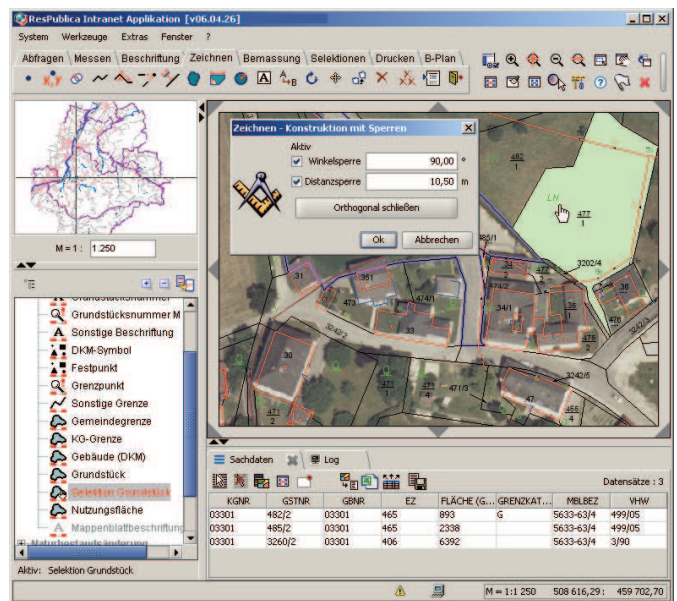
ResPublica Intranet Applikation [v06.04.26]

System Werkzeuge Extras Fenster ?

Abfragen Messen Beschriftung Zeichnen Bemassung Selektionen Drucken B-Plan

M = 1: 1.250

Grundstücksnummer M
Sonstige Beschriftung
DKM-Symbol
Festpunkt
Grenzpunkt
Sonstige Grenze
Gemeindegrenze
KG-Grenze
Gebäude (DKM)
Grundstück
Selektion Grundstück
Nutzungsfläche
Mappenblattbeschriftung
Naturbestandsänderung

Aktiv: Selektion Grundstück

Zeichnen - Konstruktion mit Sperren
Aktiv
Winkelsperre 90,00 °
Distanzsperre 10,50 m
Orthogonal schließen
Ok Abbrechen

482/1
477/1
LN
485/1
3202/4
31
351
473
474/1
34/1
34/2
36/1
36
33
3242/2
30
478
476/2
471/3
471/2
3242/5
456/4
471/4

Sachdaten Log

Datensätze : 3

| KGNR | GSTNR | GBNR | EZ | FLÄCHE (G... | GRENZKAT... | MBLBEZ | VHW |
|---|---|---|---|---|---|---|---|
| 03301 | 482/2 | 03301 | 465 | 893 | G | 5633-63/4 | 499/05 |
| 03301 | 485/2 | 03301 | 465 | 2338 |  | 5633-63/4 | 499/05 |
| 03301 | 3260/2 | 03301 | 406 | 6392 |  | 5633-63/4 | 3/90 |

M = 1:1 250 508 616,29 : 459 702,70